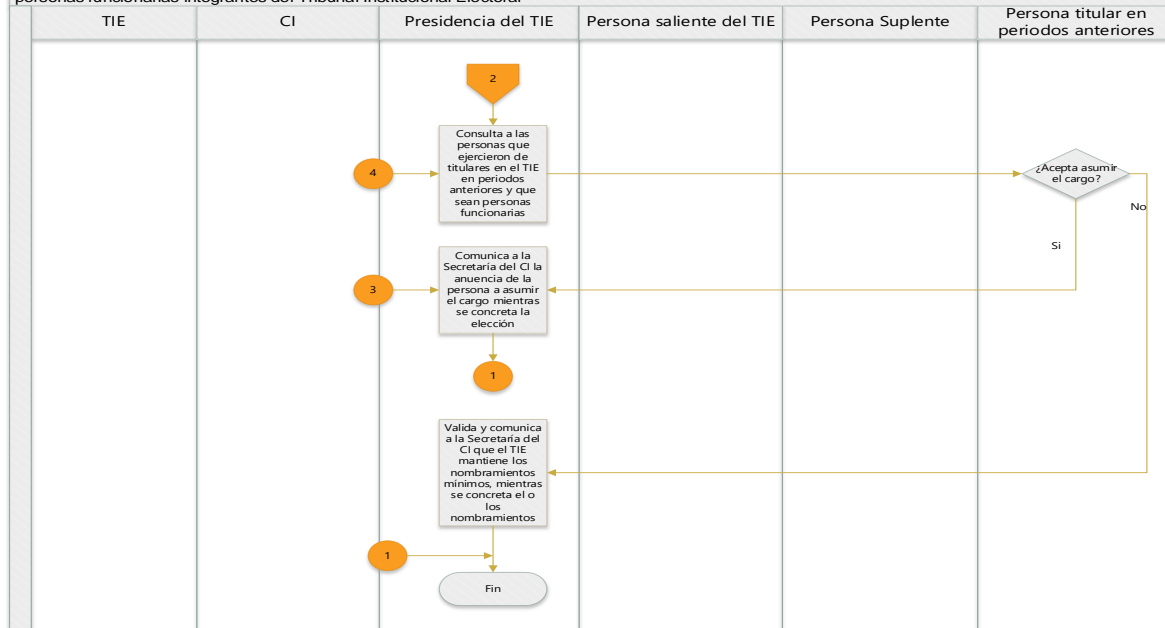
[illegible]

| TIE | CI | Presidencia del TIE | Persona saliente del TIE | Persona Suplente | Persona titular en periodos anteriores |
|---|---|---|---|---|---|

2

Consulta a las personas que ejercieron de titulares en el TIE en periodos anteriores y que sean personas funcionarias

4

¿Acepta asumir el cargo?

No

Si

Comunica a la Secretaría del CI la anuencia de la persona a asumir el cargo mientras se concreta la elección

3

1

Valida y comunica a la Secretaría del CI que el TIE mantiene los nombramientos mínimos, mientras se concreta el o los nombramientos

1

Fin